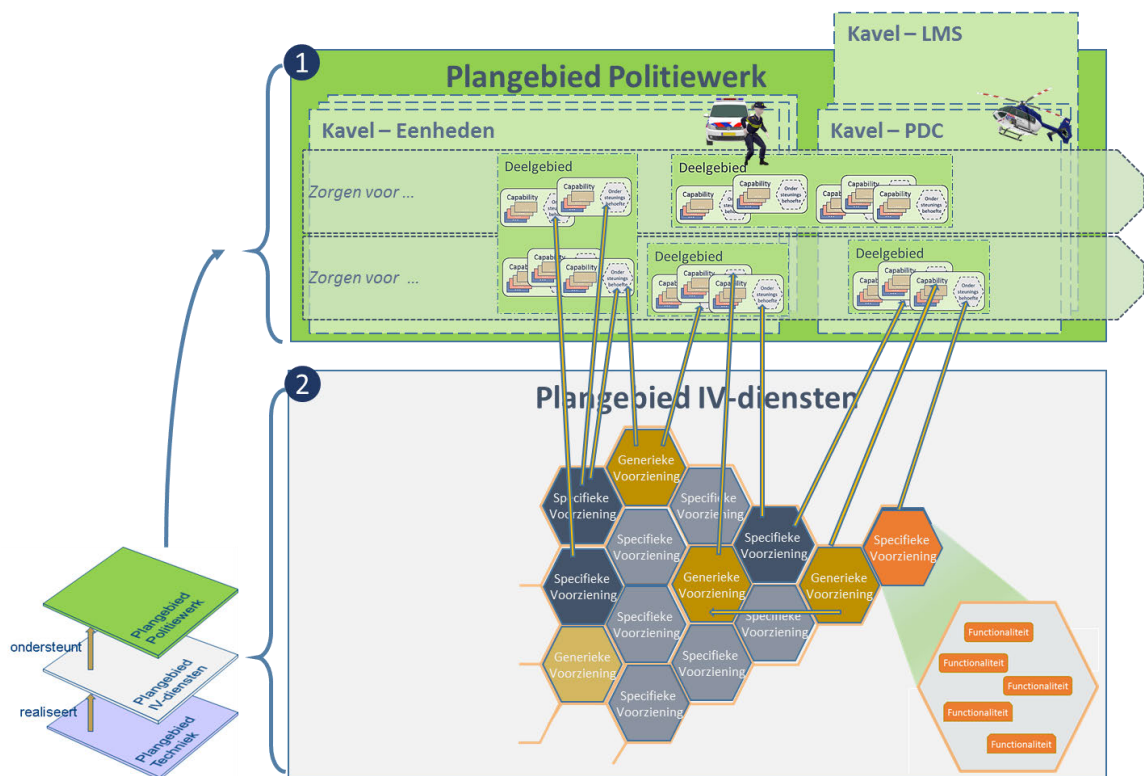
Kavel – LMS

1

Plangebied Politiewerk

Kavel – Eenheden

Kavel – PDC

Zorgen voor ...

Zorgen voor ...

Deelgebied

Deelgebied

Deelgebied

Deelgebied

Capability

Capability

Ondersteuningsbehoefte

Capability

Capability

Ondersteuningsbehoefte

Capability

Capability

Ondersteuningsbehoefte

Capability

Capability

Ondersteuningsbehoefte

Capability

Capability

Ondersteuningsbehoefte

Capability

Capability

Ondersteuningsbehoefte

2

Plangebied IV-diensten

Generieke Voorziening

Specifieke Voorziening

Specifieke Voorziening

Specifieke Voorziening

Specifieke Voorziening

Specifieke Voorziening

Specifieke Voorziening

Generieke Voorziening

Generieke Voorziening

Specifieke Voorziening

Specifieke Voorziening

Specifieke Voorziening

Generieke Voorziening

Specifieke Voorziening

Specifieke Voorziening

Functionaliteit

Functionaliteit

Functionaliteit

Functionaliteit

Functionaliteit

Plangebied Politiewerk

ondersteunt

Plangebied IV-diensten

realiseert

Plangebied Techniek